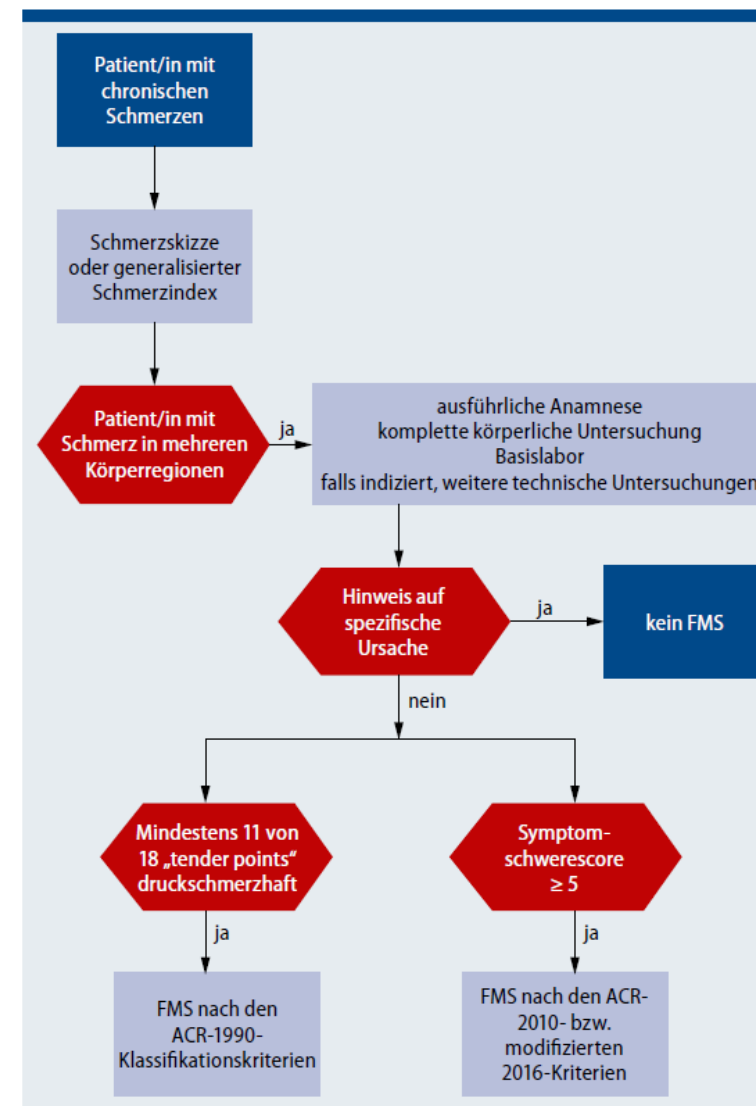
Patient/in mit chronischen Schmerzen

Schmerzskizze oder generalisierter Schmerzindex

Patient/in mit Schmerz in mehreren Körperregionen

ja

ausführliche Anamnese
komplette körperliche Untersuchung
Basislabor
falls indiziert, weitere technische Untersuchungen

Hinweis auf spezifische Ursache

ja

kein FMS

nein

Mindestens 11 von 18 „tender points" druckschmerzhaft

Symptom-schwerescore $\geq 5$

ja

ja

FMS nach den ACR-1990-Klassifikationskriterien

FMS nach den ACR-2010- bzw. modifizierten 2016-Kriterien